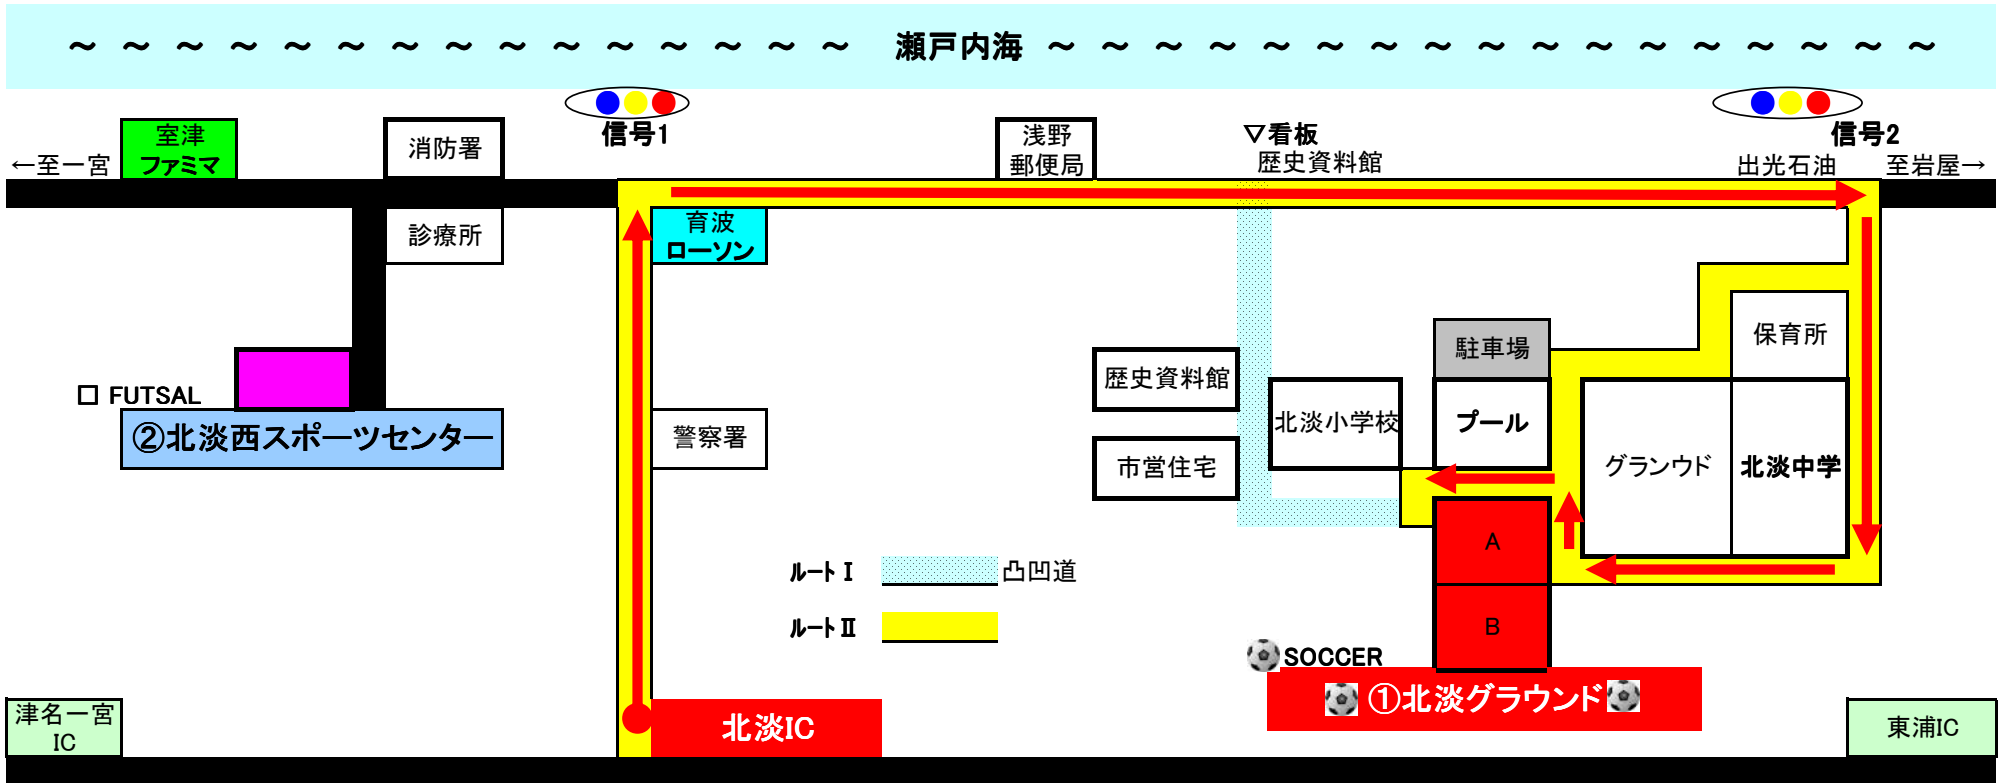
～ ～ ～ ～ ～ ～ ～ ～ ～ ～ ～ ～ ～ ～ ～ 瀬戸内海 ～ ～ ～ ～ ～ ～ ～ ～ ～ ～ ～ ～ ～ ～ ～ ～ ～

←至一宮

室津 ファミマ

消防署

信号1

浅野 郵便局

▽看板 歴史資料館

信号2

出光石油

至岩屋→

診療所

育波 ローソン

保育所

駐車場

歴史資料館

□ FUTSAL

②北淡西スポーツセンター

警察署

北淡小学校

プール

グランウド

北淡中学

市営住宅

A

ルートⅠ

凸凹道

ルートⅡ

B

SOCCER

①北淡グラウンド

津名一宮 IC

北淡IC

東浦IC